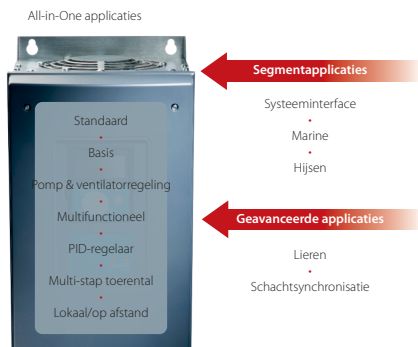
All-in-One applicaties

Segmentapplicaties

Systeeminterface

Marine

Hijsen

Standaard

Basis

Pomp & ventilatorregeling

Multifunctioneel

PID-regelaar

Multi-stap toerental

Lokaal/op afstand

Geavanceerde applicaties

Lieren

Schachtsynchronisatie